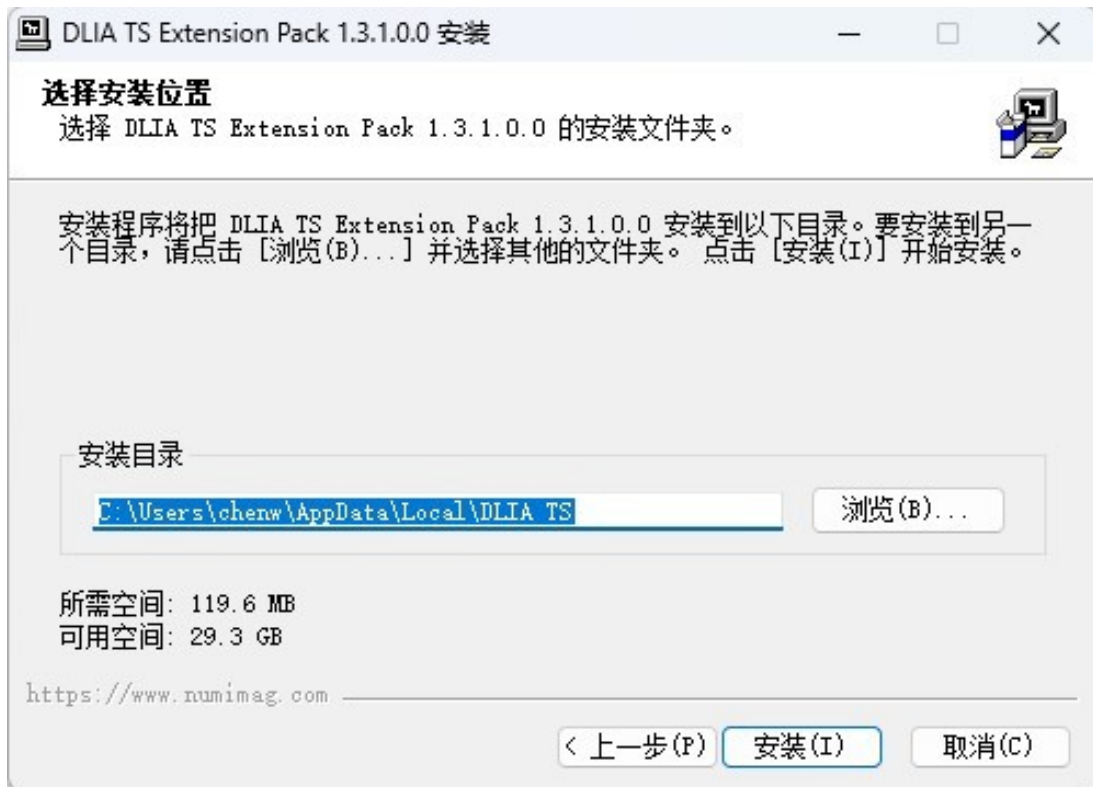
DLIA TS Extension Pack 1.3.1.0.0 安装

选择安装位置
选择 DLIA TS Extension Pack 1.3.1.0.0 的安装文件夹。

安装程序将把 DLIA TS Extension Pack 1.3.1.0.0 安装到以下目录。要安装到另一个目录，请点击 [浏览(B)...] 并选择其他的文件夹。 点击 [安装(I)] 开始安装。

安装目录

C:\Users\chenw\AppData\Local\DLIA TS

浏览(B)...

所需空间: 119.6 MB
可用空间: 29.3 GB

https://www.numimag.com

< 上一步(P)
安装(I)
取消(C)